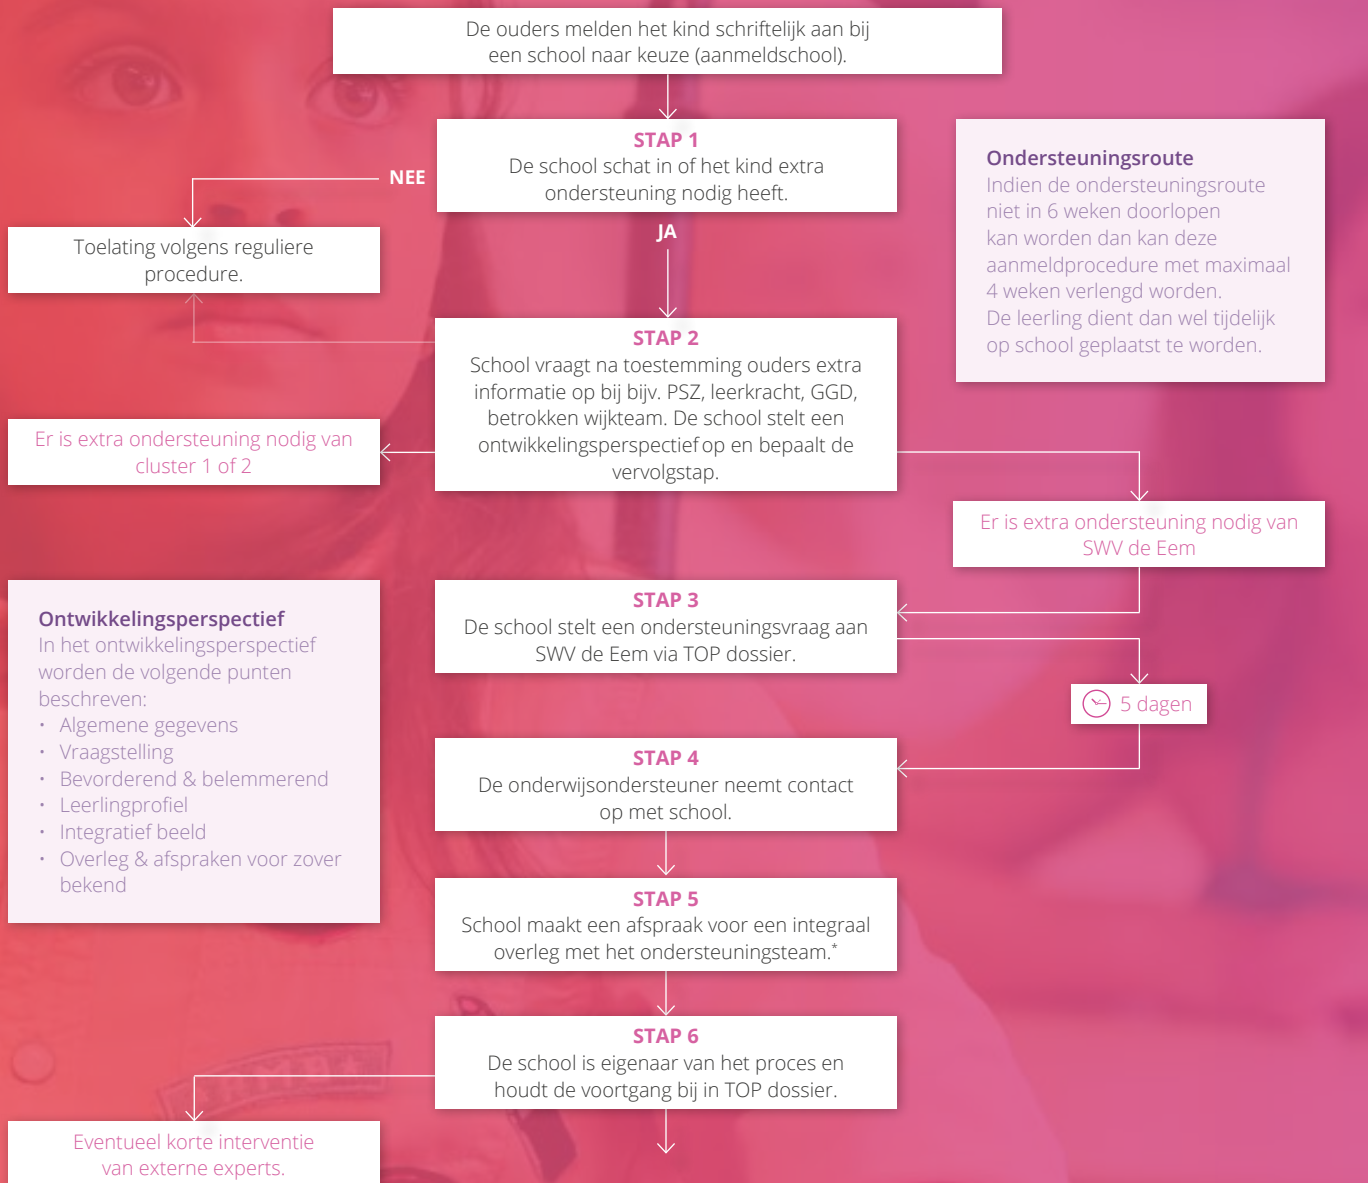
De ouders melden het kind schriftelijk aan bij een school naar keuze (aanmeldschool).

STAP 1
De school schat in of het kind extra ondersteuning nodig heeft.

NEE

Toelating volgens reguliere procedure.

JA

Ondersteuningsroute
Indien de ondersteuningsroute niet in 6 weken doorlopen kan worden dan kan deze aanmeldprocedure met maximaal 4 weken verlengd worden. De leerling dient dan wel tijdelijk op school geplaatst te worden.

STAP 2
School vraagt na toestemming ouders extra informatie op bij bijv. PSZ, leerkracht, GGD, betrokken wijkteam. De school stelt een ontwikkelingsperspectief op en bepaalt de vervolgstap.

Er is extra ondersteuning nodig van cluster 1 of 2

Er is extra ondersteuning nodig van SWV de Eem

Ontwikkelingsperspectief
In het ontwikkelingsperspectief worden de volgende punten beschreven:
• Algemene gegevens
• Vraagstelling
• Bevorderend & belemmerend
• Leerlingprofiel
• Integratief beeld
• Overleg & afspraken voor zover bekend

STAP 3
De school stelt een ondersteuningsvraag aan SWV de Eem via TOP dossier.

5 dagen

STAP 4
De onderwijsondersteuner neemt contact op met school.

STAP 5
School maakt een afspraak voor een integraal overleg met het ondersteuningsteam.*

STAP 6
De school is eigenaar van het proces en houdt de voortgang bij in TOP dossier.

Eventueel korte interventie van externe experts.